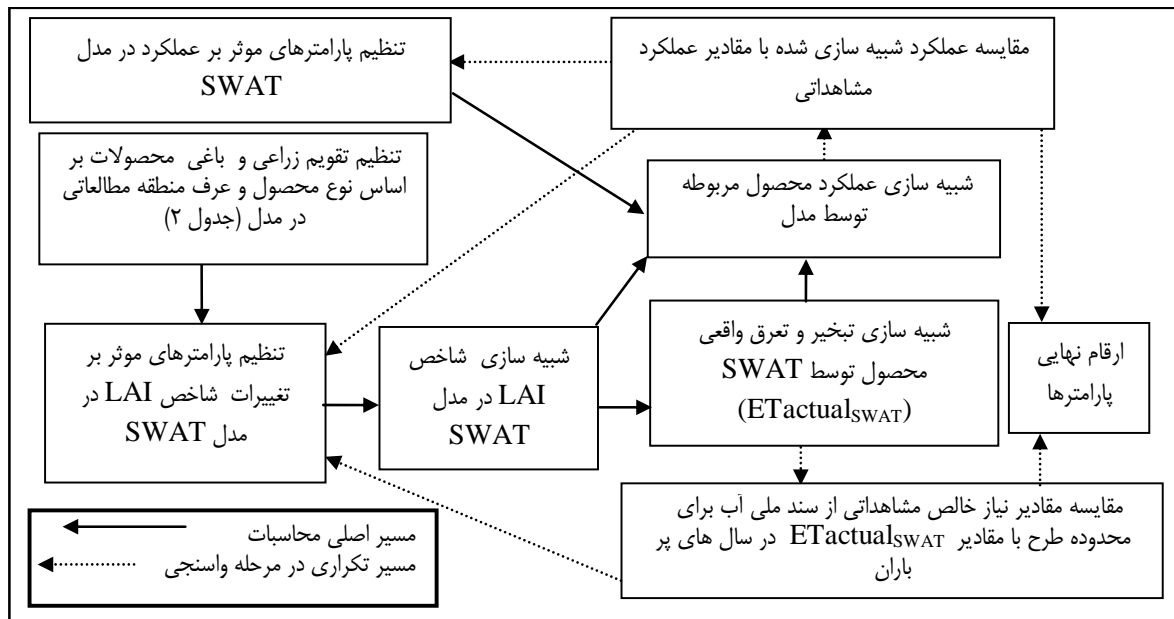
مقایسه عملکرد شبیه سازی شده با مقادیر عملکرد مشاهداتی

تنظیم پارامترهای موثر بر عملکرد در مدل SWAT

تنظیم تقویم زراعی و باغی محصولات بر اساس نوع محصول و عرف منطقه مطالعاتی در مدل (جدول ۲)

شبیه سازی عملکرد محصول مربوطه توسط مدل

تنظیم پارامترهای موثر بر تغییرات شاخص LAI در مدل SWAT

شبیه سازی شاخص LAI در مدل SWAT

شبیه سازی تبخیر و تعرق واقعی محصول توسط SWAT ($ETactual_{SWAT}$)

ارقام نهایی پارامترها

مقایسه مقادیر نیاز خالص مشاهداتی از سند ملی آب برای محدوده طرح با مقادیر $ETactual_{SWAT}$ در سال های پر باران

مسیر اصلی محاسبات

مسیر تکراری در مرحله واسنجی